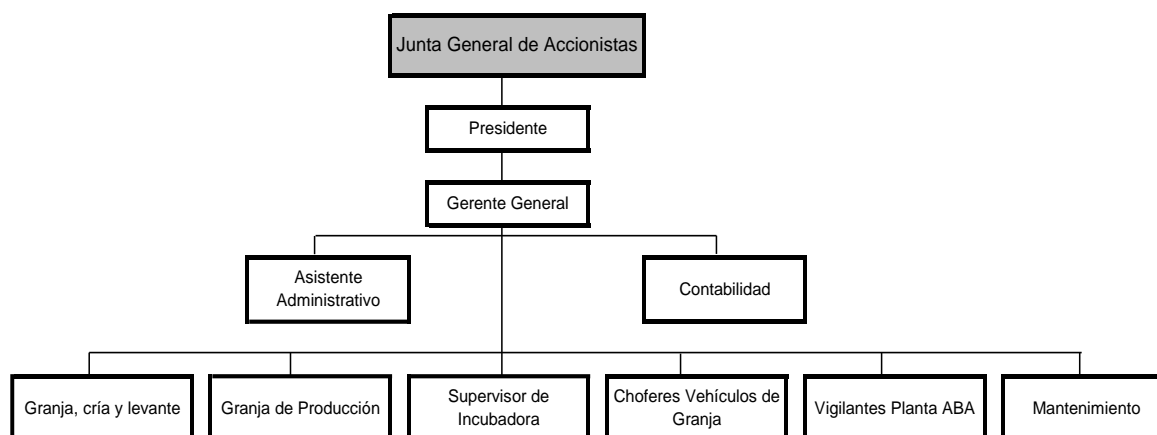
Junta General de Accionistas

Presidente

Gerente General

Asistente Administrativo

Contabilidad

Granja, cría y levante

Granja de Producción

Supervisor de Incubadora

Choferes Vehículos de Granja

Vigilantes Planta ABA

Mantenimiento